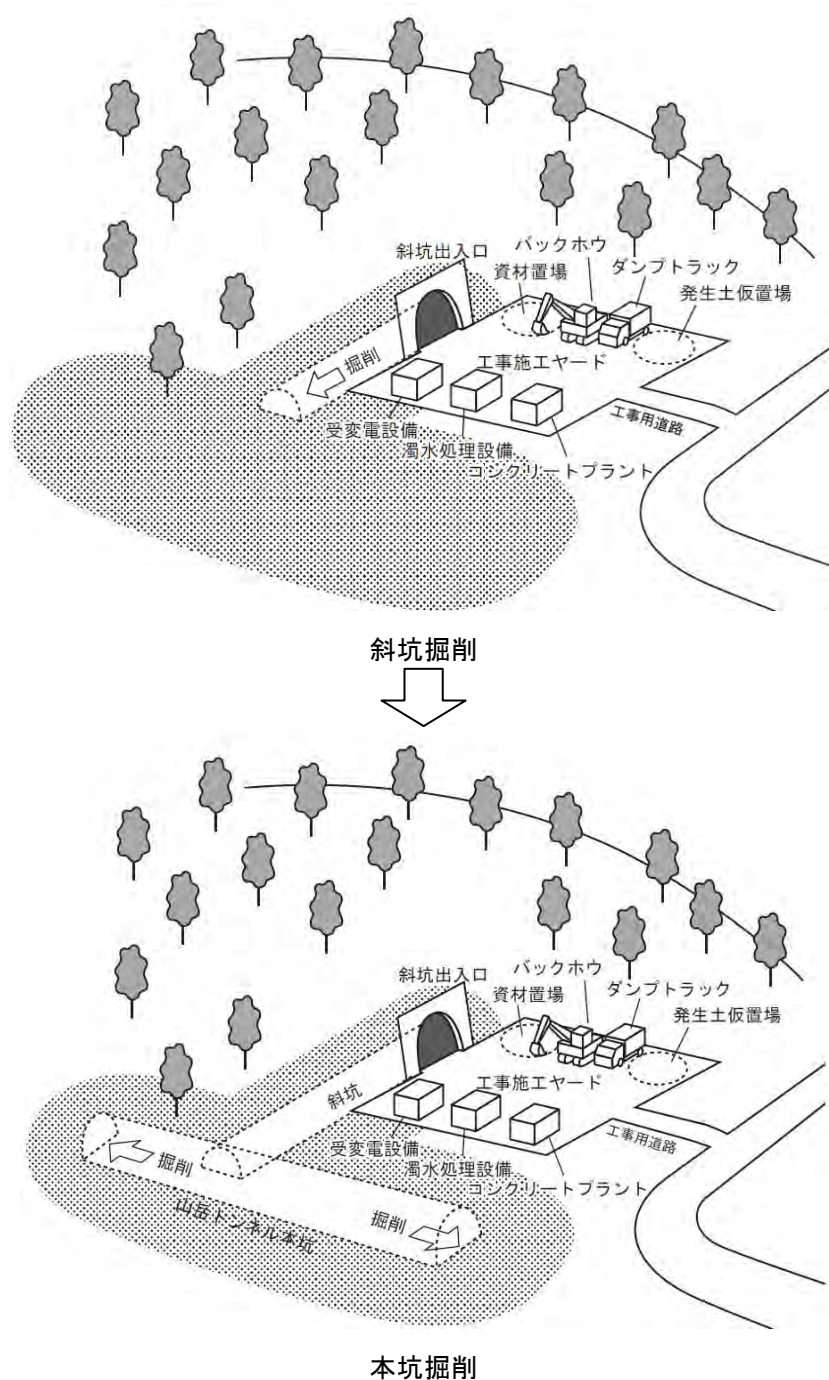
斜坑出入口
バックホウ
資材置場
ダンプトラック
発生土仮置場
掘削
工事施工ヤード
受変電設備
濁水処理設備
コンクリートプラント
工事用道路

斜坑掘削

斜坑出入口
バックホウ
資材置場
ダンプトラック
発生土仮置場
斜坑
工事施工ヤード
掘削
受変電設備
濁水処理設備
コンクリートプラント
工事用道路
山岳トンネル本坑
掘削

本坑掘削